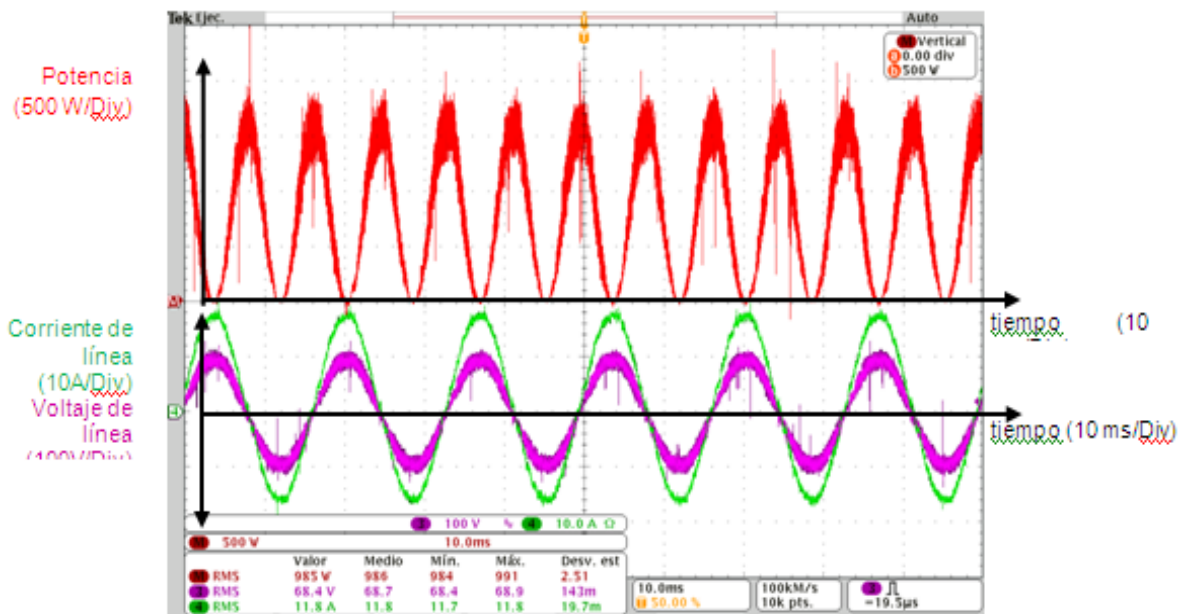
Tek Ejec.

Auto

M Vertical
0.00 div
500 V

Potencia (500 W/Div)

Corriente de línea (10A/Div)

Voltaje de línea
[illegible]

tiempo (10

tiempo (10 ms/Div)

2 100 V % 4 10.0 A Ω
M 500 V 10.0ms

| | | Valor | Medio | Mín. | Máx. | Desv. est |
|---|---|---|---|---|---|---|
| M | RMS | 985 V | 986 | 984 | 991 | 2.51 |
| 2 | RMS | 68.4 V | 68.7 | 68.4 | 68.9 | 143m |
| 4 | RMS | 11.8 A | 11.8 | 11.7 | 11.8 | 19.7m |

10.0ms
50.00 %

100kM/s
10k pts.

2 ⎍
≈19.5μs